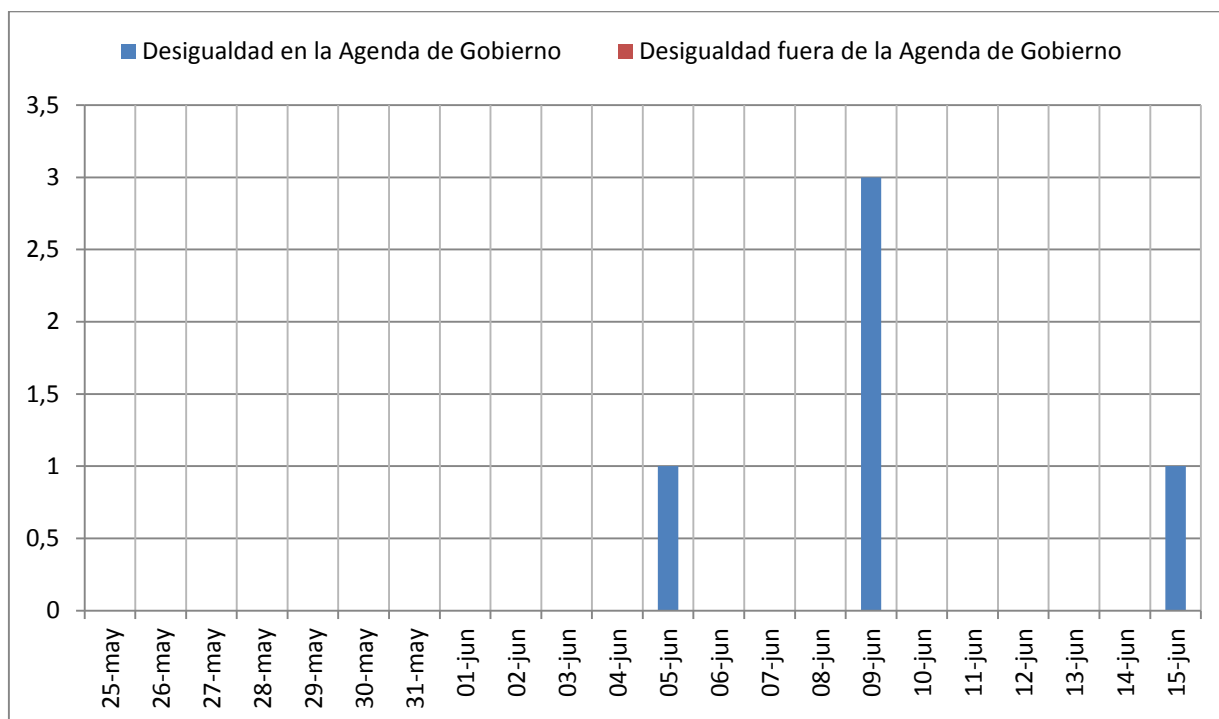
Desigualdad en la Agenda de Gobierno
Desigualdad fuera de la Agenda de Gobierno

3,5
3
2,5
2
1,5
1
0,5
0

25-may
26-may
27-may
28-may
29-may
30-may
31-may
01-jun
02-jun
03-jun
04-jun
05-jun
06-jun
07-jun
08-jun
09-jun
10-jun
11-jun
12-jun
13-jun
14-jun
15-jun